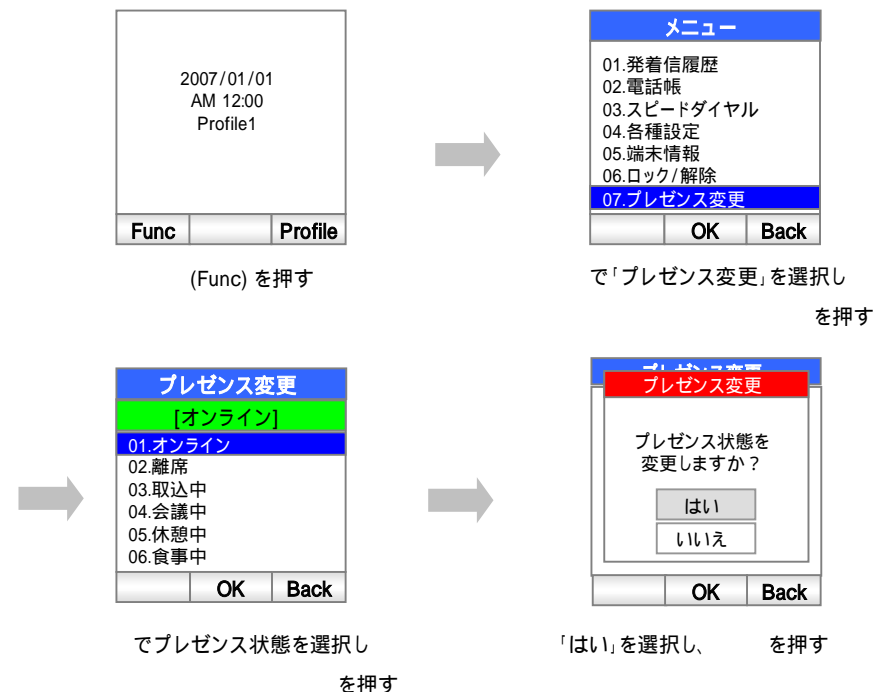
2007/01/01
AM 12:00
Profile1

Func | | Profile

(Func) を押す

メニュー
01.発着信履歴
02.電話帳
03.スピードダイヤル
04.各種設定
05.端末情報
06.ロック/解除
07.プレゼンス変更

OK | Back

で「プレゼンス変更」を選択し

を押す

プレゼンス変更
[オンライン]
01.オンライン
02.離席
03.取込中
04.会議中
05.休憩中
06.食事中

OK | Back

でプレゼンス状態を選択し

を押す

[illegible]
プレゼンス変更
プレゼンス状態を
変更しますか？
はい
いいえ

OK | Back

「はい」を選択し、 を押す